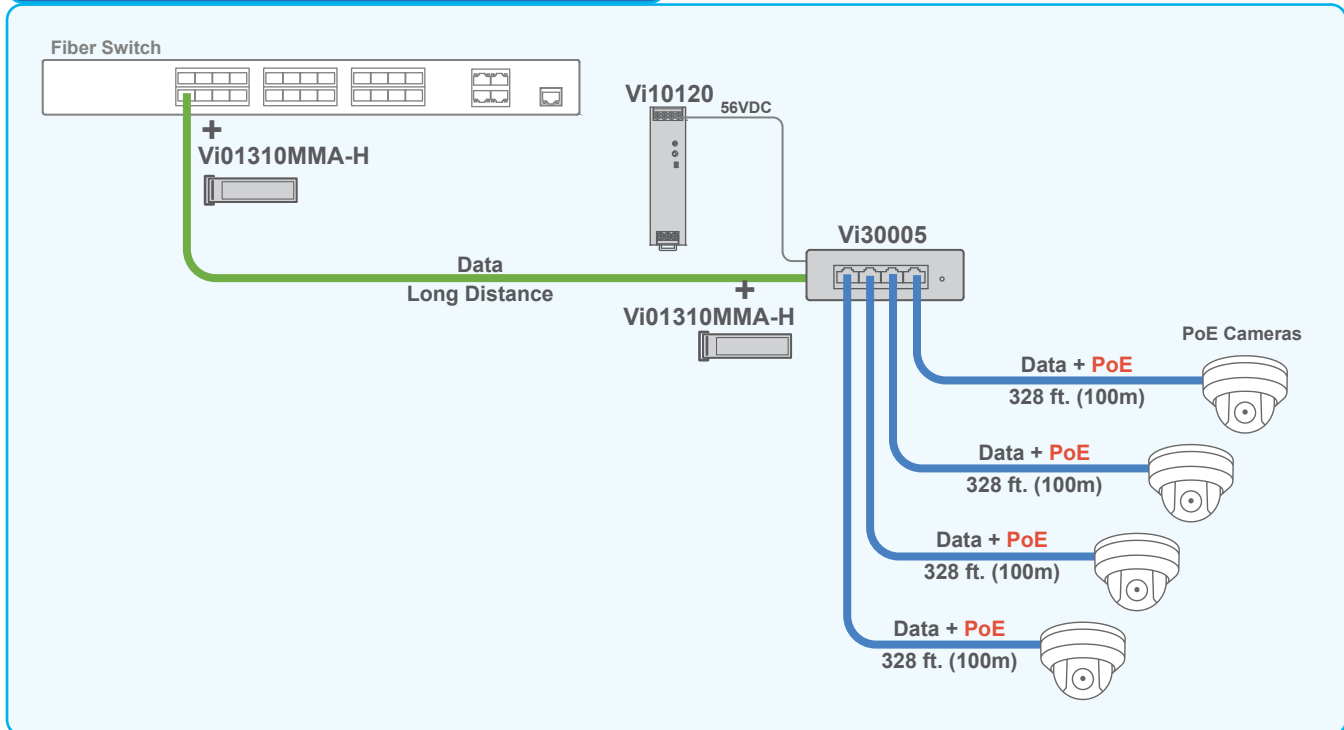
Fiber Switch

+
Vi01310MMA-H

Vi10120
56VDC

Vi30005

Data
Long Distance

+
Vi01310MMA-H

PoE Cameras

Data + PoE
328 ft. (100m)

Data + PoE
328 ft. (100m)

Data + PoE
328 ft. (100m)

Data + PoE
328 ft. (100m)